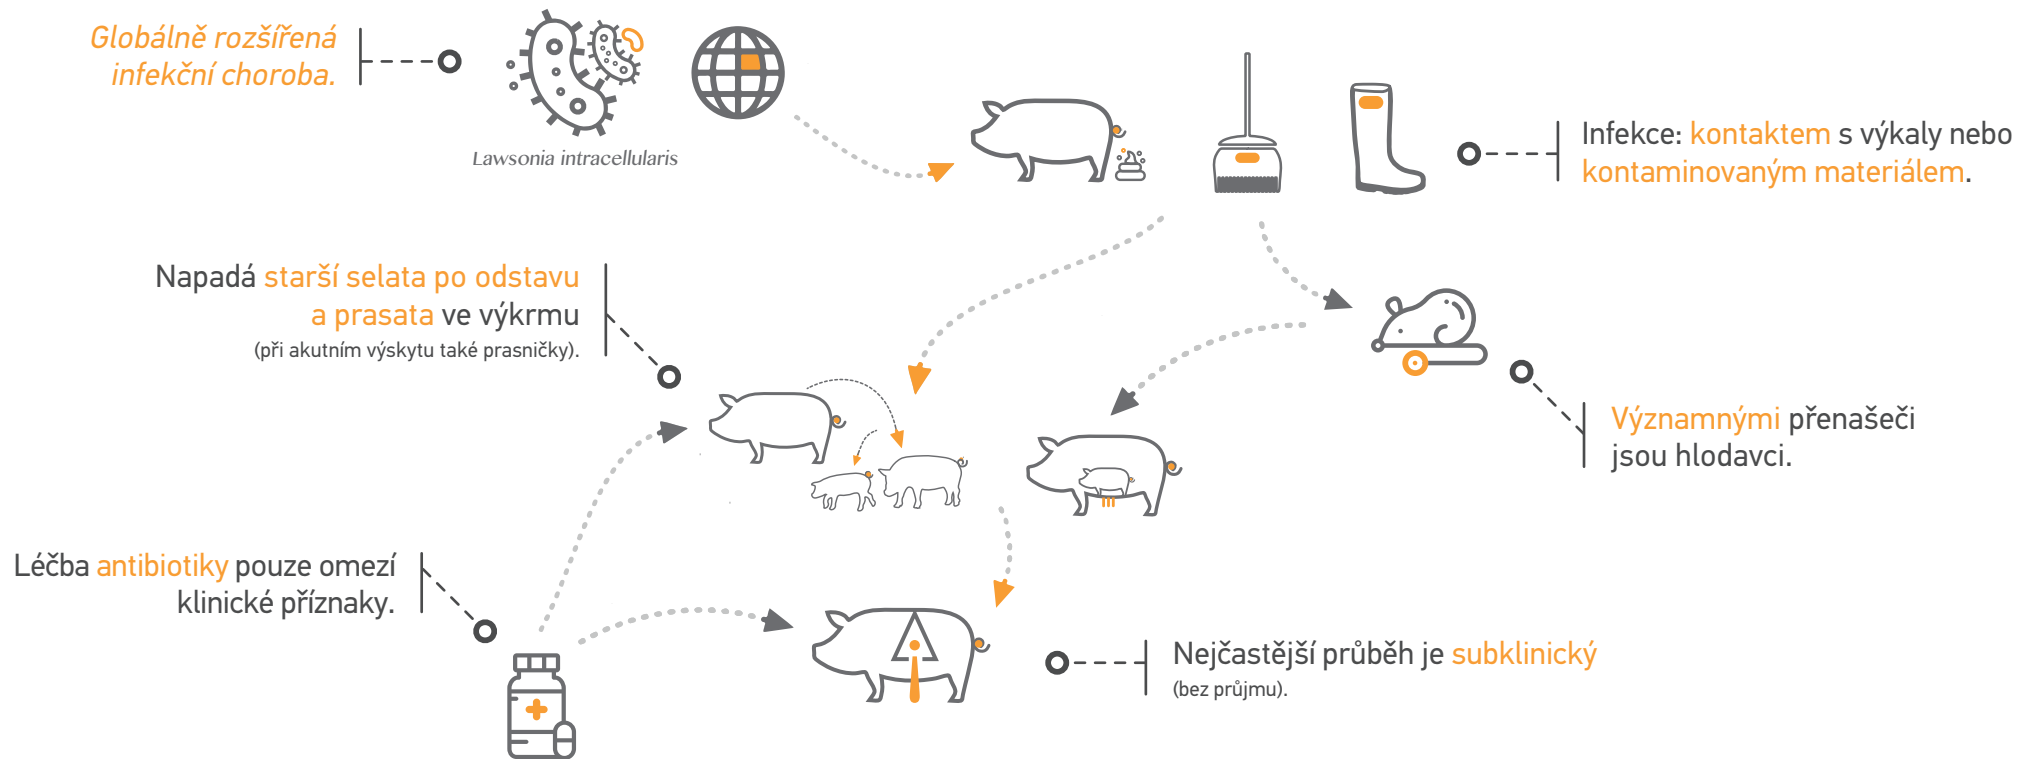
Globálně rozšířená infekční choroba.

Lawsonia intracellularis

Infekce: kontaktem s výkaly nebo kontaminovaným materiálem.

Napadá starší selata po odstavu a prasata ve výkrmu (při akutním výskytu také prasničky).

Významnými přenašeči jsou hlodavci.

Léčba antibiotiky pouze omezí klinické příznaky.

Nejčastější průběh je subklinický (bez průjmu).